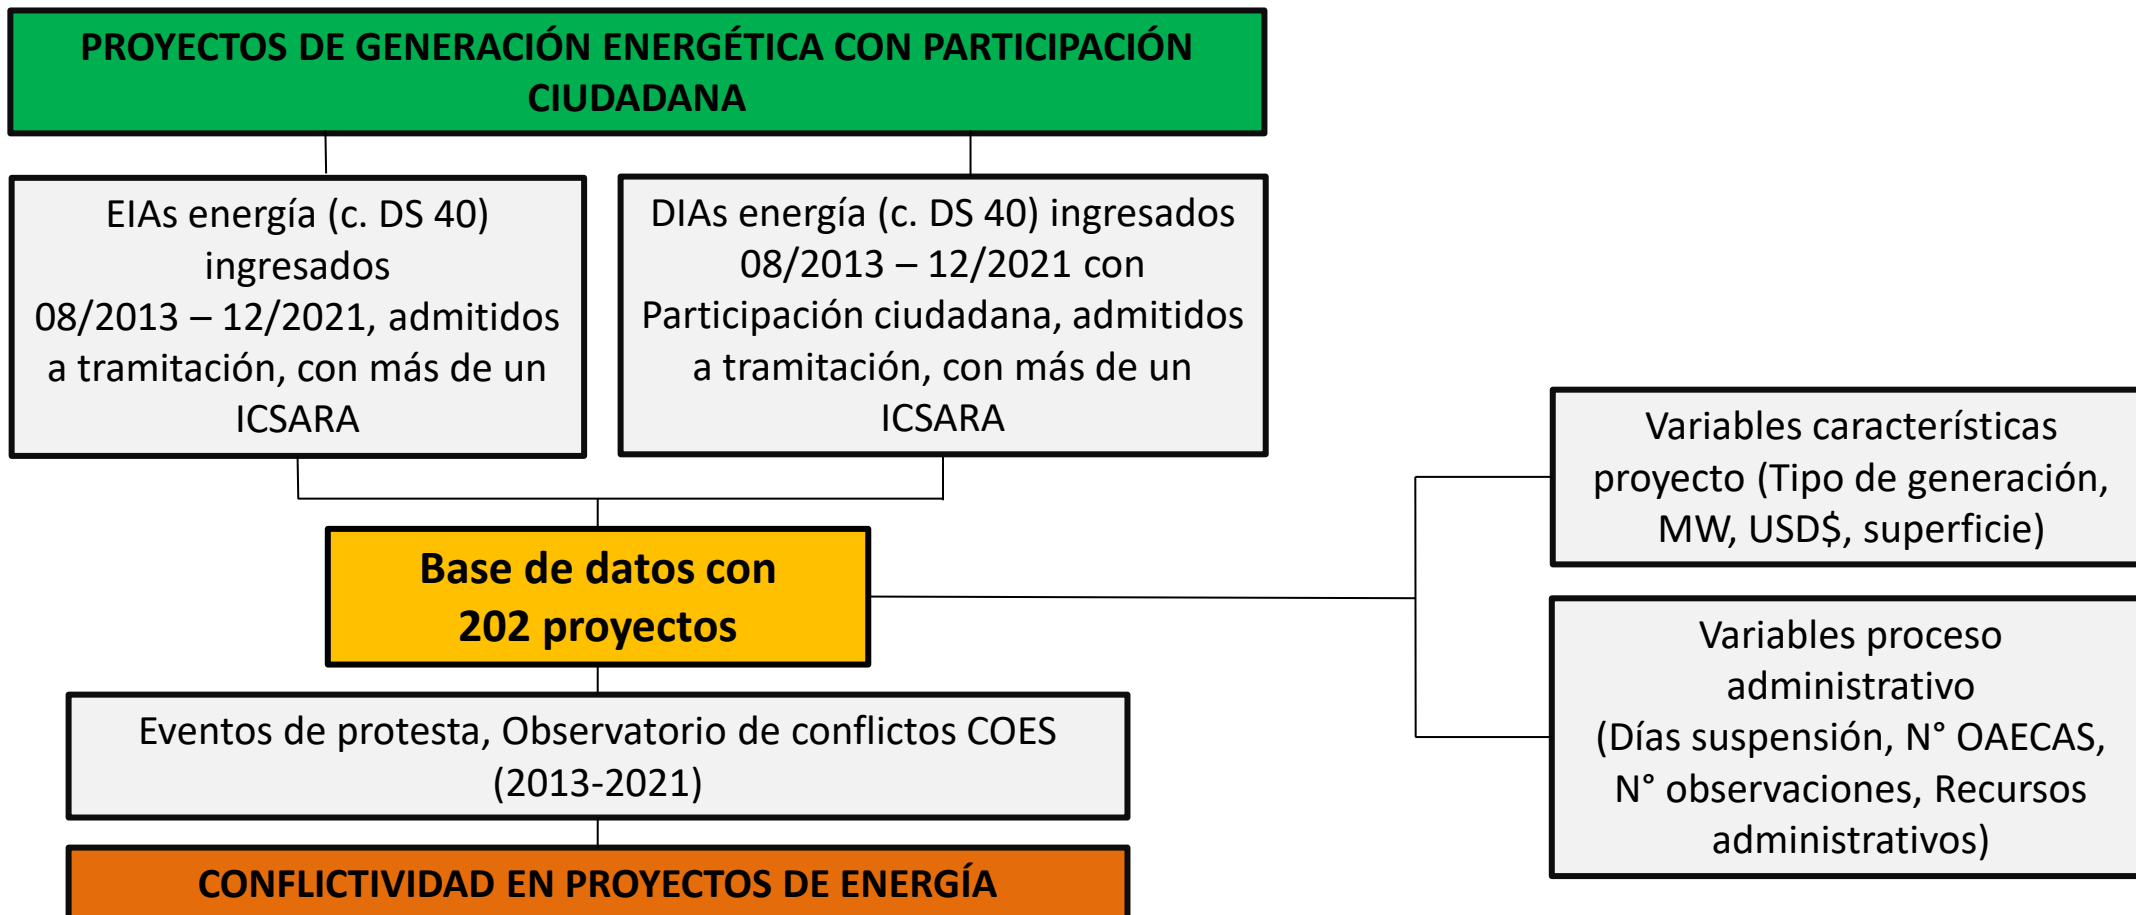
PROYECTOS DE GENERACIÓN ENERGÉTICA CON PARTICIPACIÓN CIUDADANA

EIAs energía (c. DS 40) ingresados 08/2013 – 12/2021, admitidos a tramitación, con más de un ICSARA

DIAs energía (c. DS 40) ingresados 08/2013 – 12/2021 con Participación ciudadana, admitidos a tramitación, con más de un ICSARA

Base de datos con 202 proyectos

Variables características proyecto (Tipo de generación, MW, USD$, superficie)

Variables proceso administrativo (Días suspensión, N° OAECAS, N° observaciones, Recursos administrativos)

Eventos de protesta, Observatorio de conflictos COES (2013-2021)

CONFLICTIVIDAD EN PROYECTOS DE ENERGÍA